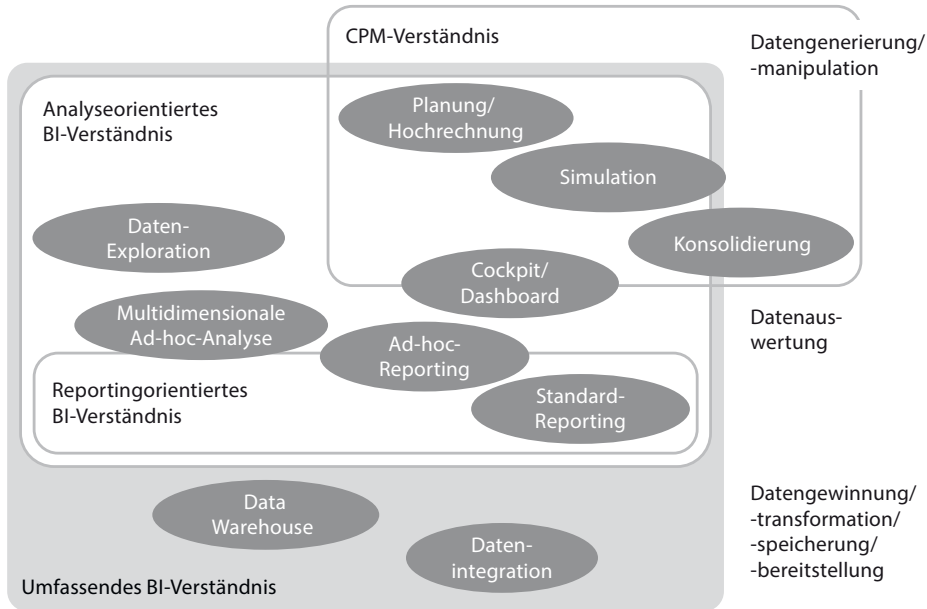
CPM-Verständnis

Datengenerierung/ -manipulation

Analyseorientiertes BI-Verständnis

Planung/ Hochrechnung

Simulation

Daten-Exploration

Konsolidierung

Cockpit/ Dashboard

Multidimensionale Ad-hoc-Analyse

Datenauswertung

Ad-hoc-Reporting

Reportingorientiertes BI-Verständnis

Standard-Reporting

Data Warehouse

Datengewinnung/ -transformation/ -speicherung/ -bereitstellung

Datenintegration

Umfassendes BI-Verständnis